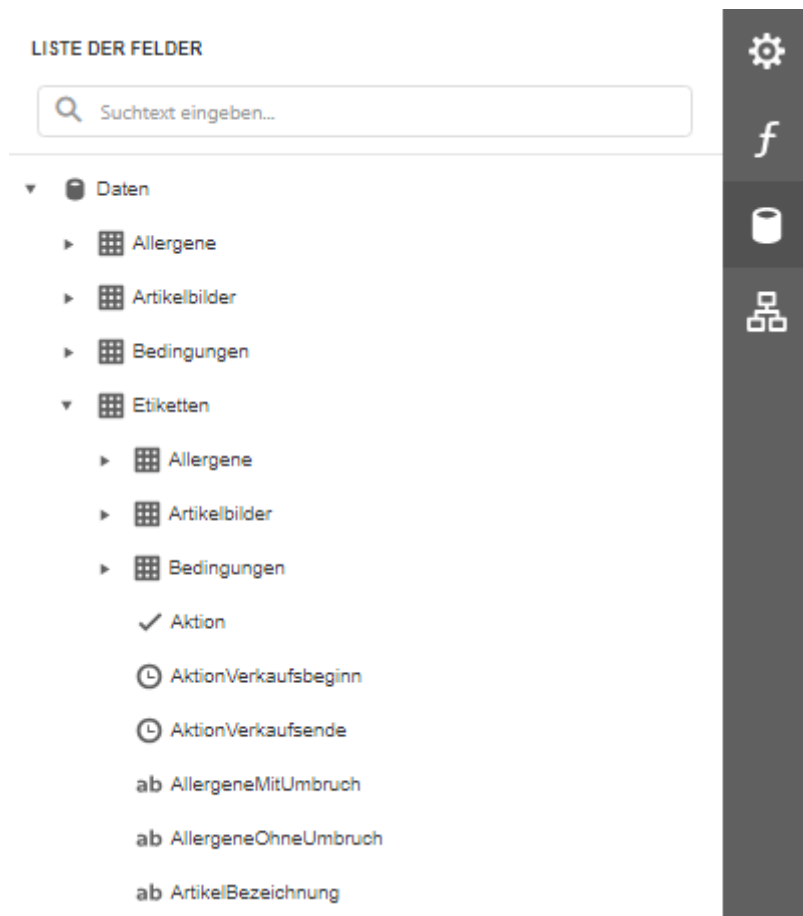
LISTE DER FELDER

Suchtext eingeben...

Daten

Allergene

Artikelbilder

Bedingungen

Etiketten

Allergene

Artikelbilder

Bedingungen

Aktion

AktionVerkaufsbeginn

AktionVerkaufsende

ab AllergeneMitUmbruch

ab AllergeneOhneUmbruch

ab ArtikelBezeichnung

$f$